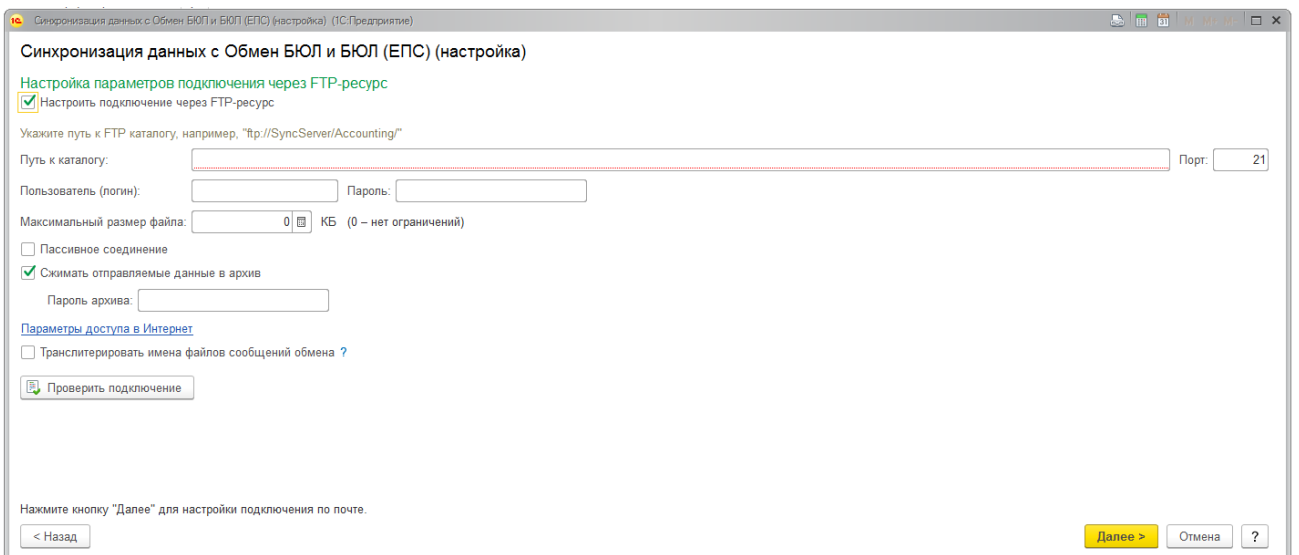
Синхронизация данных с Обмен БЮЛ и БЮЛ (ЕПС) (настройка) (1С:Предприятие)

Синхронизация данных с Обмен БЮЛ и БЮЛ (ЕПС) (настройка)

Настройка параметров подключения через FTP-ресурс

Настроить подключение через FTP-ресурс

Укажите путь к FTP каталогу, например, "ftp://SyncServer/Accounting/"

Путь к каталогу:

Порт: 21

Пользователь (логин):

Пароль:

Максимальный размер файла: 0 КБ (0 – нет ограничений)

Пассивное соединение

Сжимать отправляемые данные в архив

Пароль архива:

Параметры доступа в Интернет

Транслитерировать имена файлов сообщений обмена ?

Проверить подключение

Нажмите кнопку "Далее" для настройки подключения по почте.

< Назад

Далее >

Отмена

?